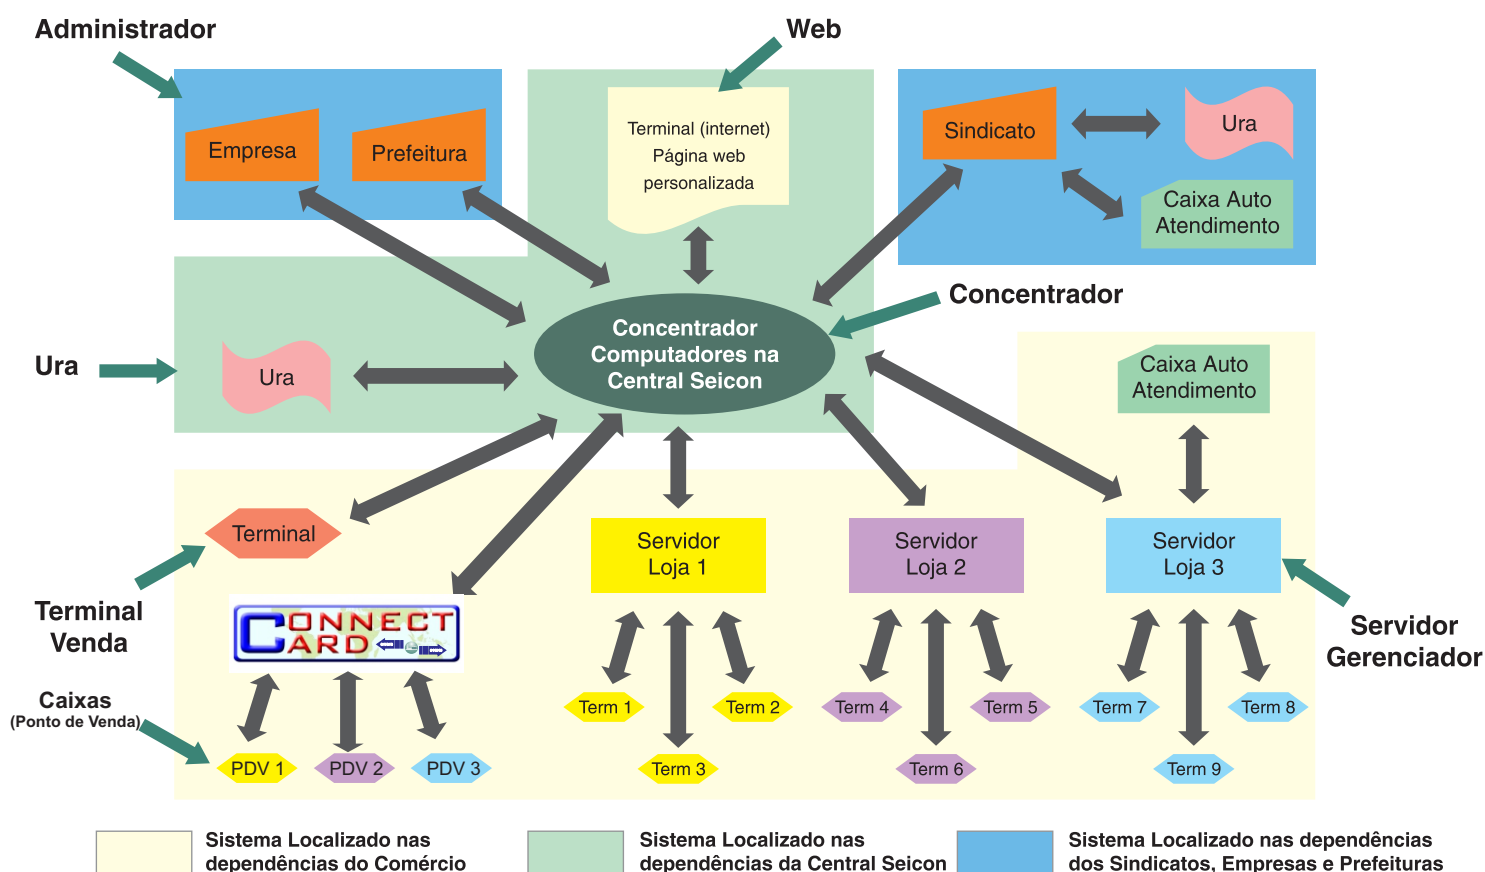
Administrador

Web

Empresa

Prefeitura

Terminal (internet)
Página web
personalizada

Sindicato

Ura

Caixa Auto Atendimento

Concentrador

Ura

Ura

Concentrador Computadores na Central Seicon

Caixa Auto Atendimento

Terminal

Terminal Venda

CONNECT CARD

Servidor Loja 1

Servidor Loja 2

Servidor Loja 3

Servidor Gerenciador

Caixas
(Ponto de Venda)

Term 1

Term 2

Term 3

Term 4

Term 5

Term 6

Term 7

Term 8

Term 9

PDV 1

PDV 2

PDV 3

Sistema Localizado nas dependências do Comércio

Sistema Localizado nas dependências da Central Seicon

Sistema Localizado nas dependências dos Sindicatos, Empresas e Prefeituras